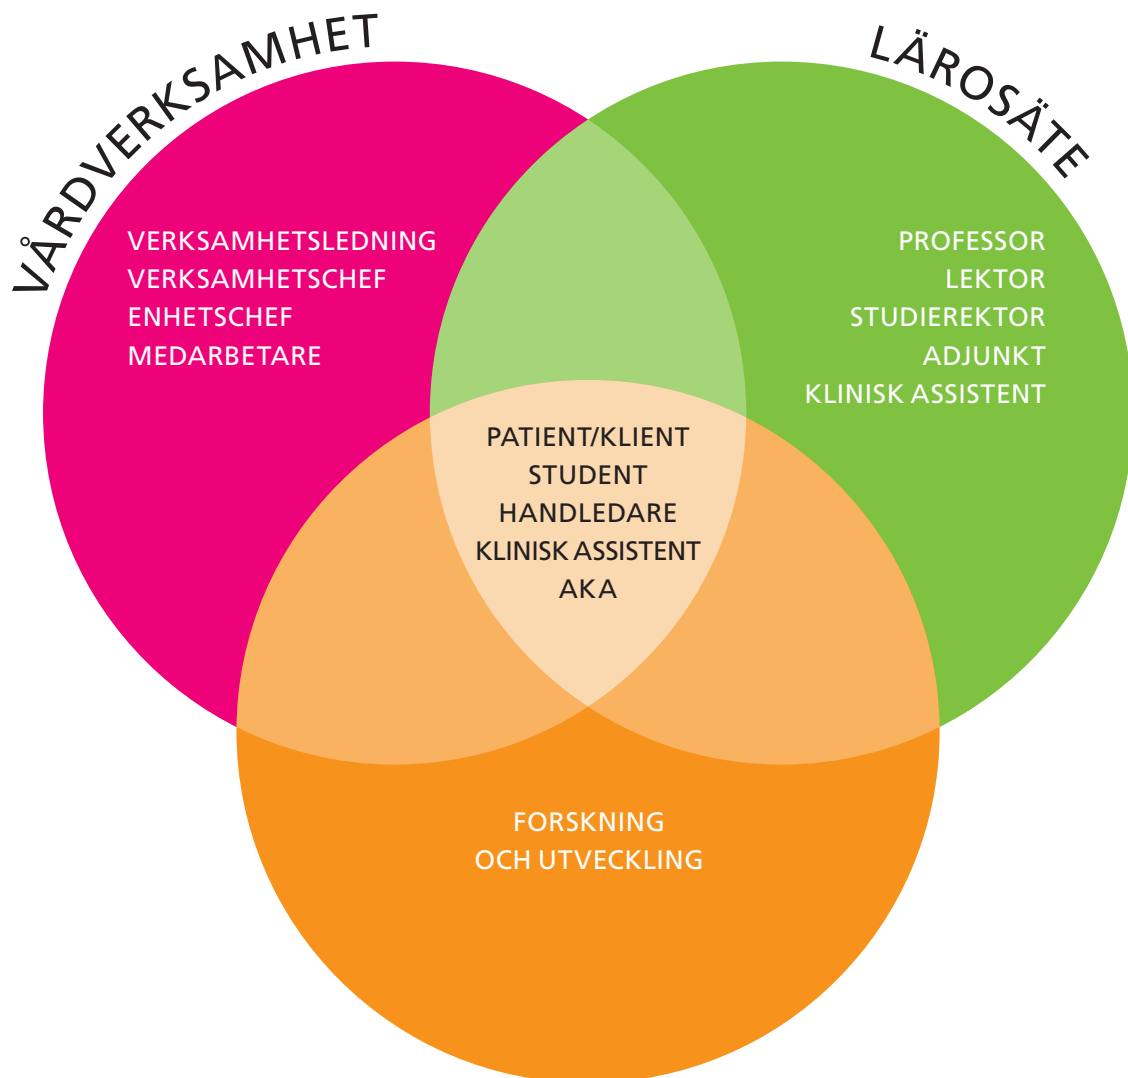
VÅRDVERKSAMHET

LÄROSÄTE

VERKSAMHETSLEDNING
VERKSAMHETSCHEF
ENHETSCHEF
MEDARBETARE

PROFESSOR
LEKTOR
STUDIEREKTOR
ADJUNKT
KLINISK ASSISTENT

PATIENT/KLIENT
STUDENT
HANDLEDARE
KLINISK ASSISTENT
AKA

FORSKNING
OCH UTVECKLING